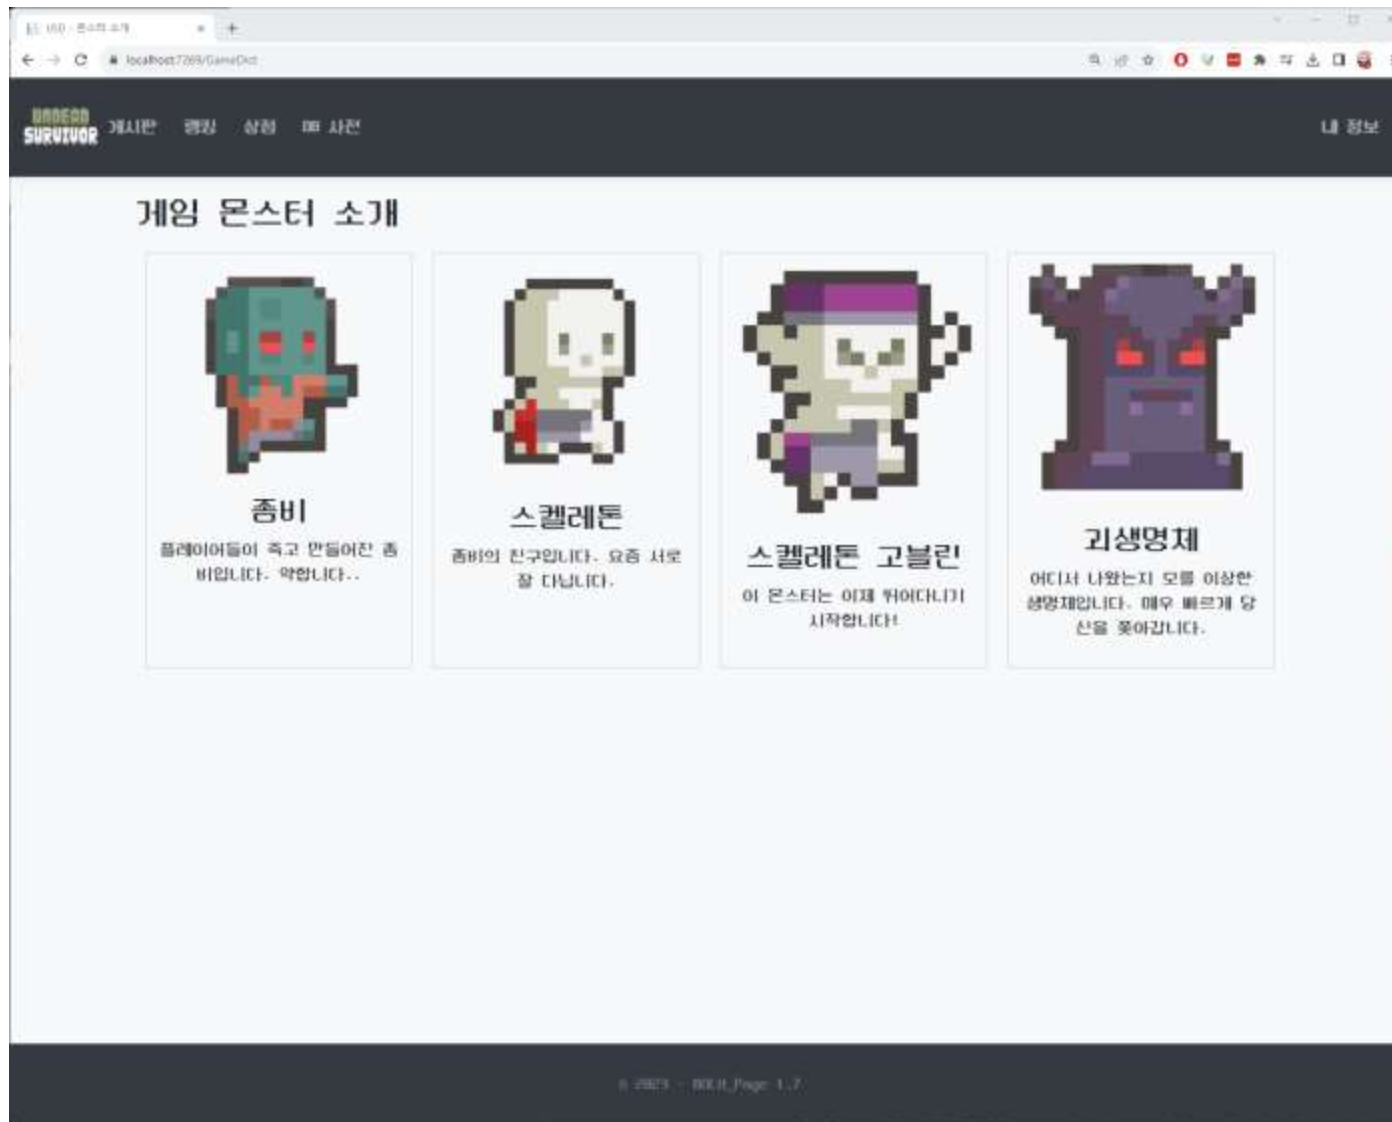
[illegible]

localhost:7269/GameDict

UNDEAD SURVIVOR 게시판 랭킹 상점 몹 사전

내 정보

게임 몬스터 소개

좀비

플레이어들이 죽고 만들어진 좀비입니다. 약합니다..

스켈레톤

좀비의 친구입니다. 요즘 서로 잘 다닙니다.

스켈레톤 고블린

이 몬스터는 이제 뛰어다니기 시작합니다!

괴생명체

어디서 나왔는지 모를 이상한 생명체입니다. 매우 빠르게 당신을 쫓아갑니다.

© 2023 - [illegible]